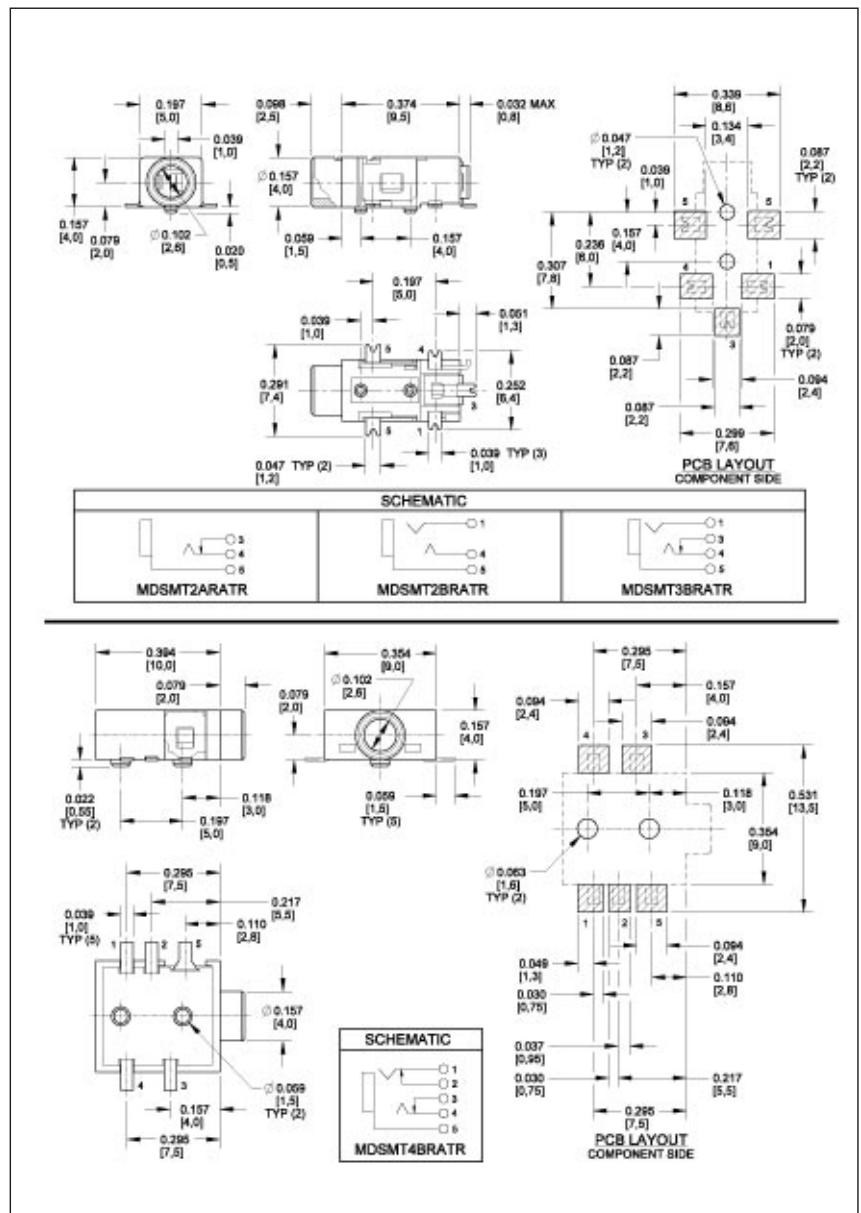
0.197
[5,0]
0.039
[1,0]
0.157
[4,0]
0.079
[2,0]
$\varnothing$ 0.102
[2,6]
0.020
[0,5]

0.098
[2,5]
0.374
[9,5]
0.032 MAX
[0,8]
$\varnothing$ 0.157
[4,0]
0.059
[1,5]
0.157
[4,0]

0.339
[8,6]
$\varnothing$ 0.047
[1,2]
TYP (2)
0.134
[3,4]
0.087
[2,2]
TYP (2)
0.039
[1,0]
0.157
[4,0]
0.236
[6,0]
0.307
[7,8]
5
5
4
1
3
0.079
[2,0]
TYP (2)
0.087
[2,2]
0.094
[2,4]
0.087
[2,2]
0.299
[7,6]
PCB LAYOUT
COMPONENT SIDE

0.197
[5,0]
0.039
[1,0]
0.051
[1,3]
5
4
0.291
[7,4]
0.252
[6,4]
3
5
1
0.047 TYP (2)
[1,2]
0.039 TYP (3)
[1,0]

SCHEMATIC
3
4
5
MDSMT2ARATR
1
4
5
MDSMT2BRATR
1
3
4
5
MDSMT3BRATR

0.394
[10,0]
0.079
[2,0]
0.022
[0,55]
TYP (2)
0.118
[3,0]
0.197
[5,0]

0.354
[9,0]
$\varnothing$ 0.102
[2,6]
0.079
[2,0]
0.157
[4,0]
0.059
[1,5]
TYP (5)

0.295
[7,5]
0.157
[4,0]
0.094
[2,4]
0.094
[2,4]
4
3
0.197
[5,0]
0.118
[3,0]
0.531
[13,5]
0.354
[9,0]
$\varnothing$ 0.063
[1,6]
TYP (2)
1
2
5
0.094
[2,4]
0.049
[1,3]
0.110
[2,8]
0.030
[0,75]
0.037
[0,95]
0.030
[0,75]
0.217
[5,5]
0.295
[7,5]
PCB LAYOUT
COMPONENT SIDE

0.295
[7,5]
0.217
[5,5]
0.039
[1,0]
TYP (5)
0.110
[2,8]
1
2
5
$\varnothing$ 0.157
[4,0]
4
3
$\varnothing$ 0.059
[1,5]
TYP (2)
0.157
[4,0]
0.295
[7,5]

SCHEMATIC
1
2
3
4
5
MDSMT4BRATR